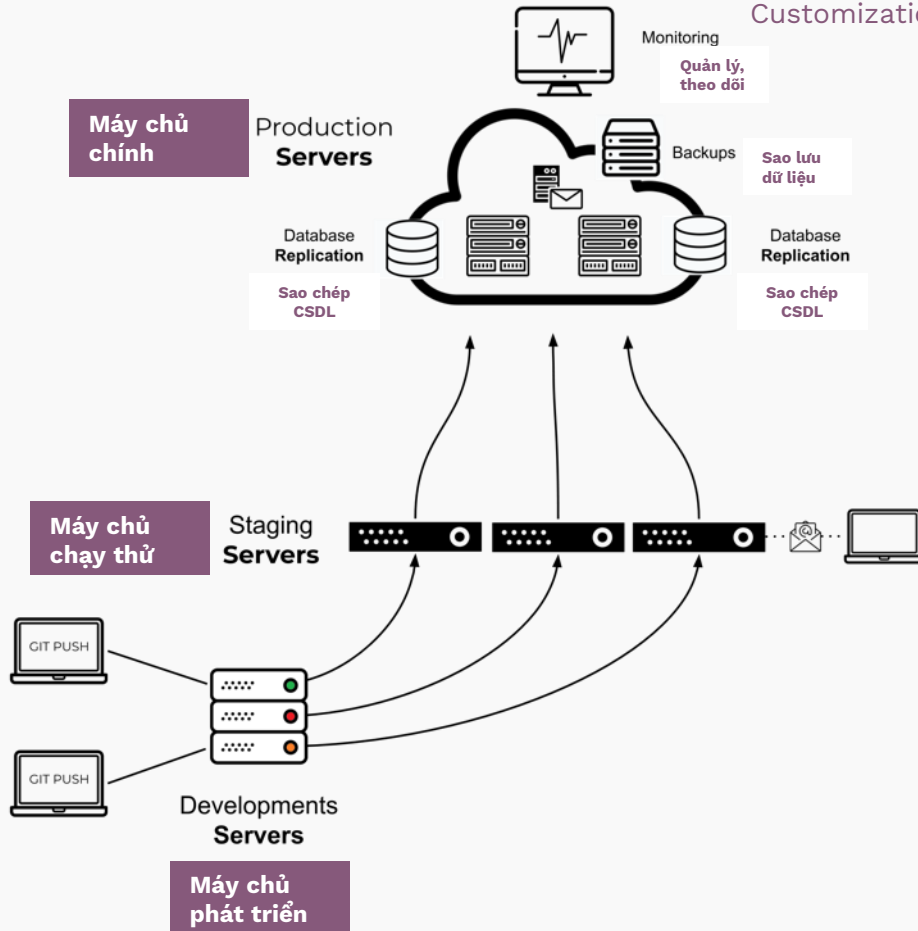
Customizatio

Monitoring

Quản lý, theo dõi

Máy chủ chính

Production Servers

Backups

Sao lưu dữ liệu

Database Replication

Sao chép CSDL

Database Replication

Sao chép CSDL

Máy chủ chạy thử

Staging Servers

GIT PUSH

GIT PUSH

Developments Servers

Máy chủ phát triển